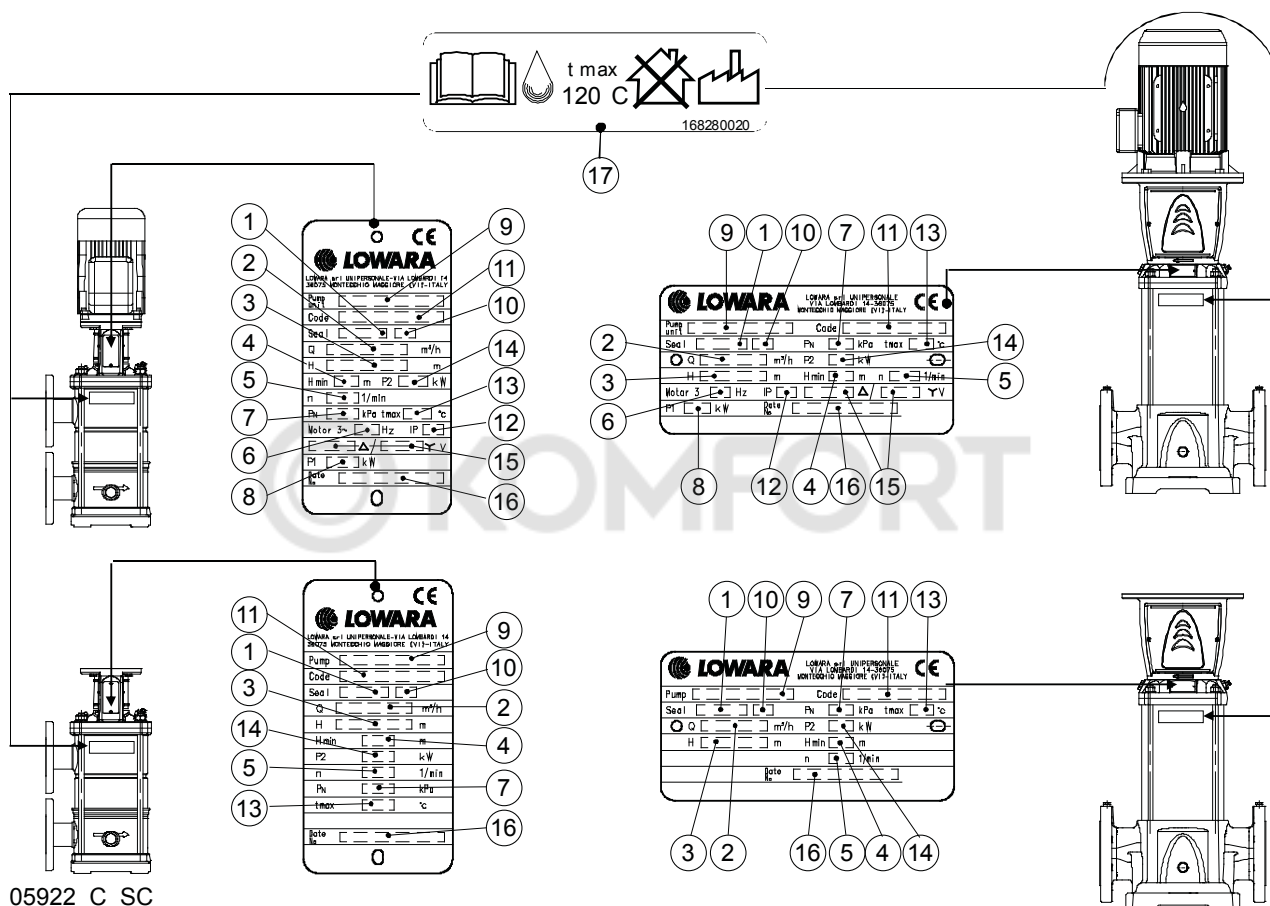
t max
120 C
168280020
17

1
2
3
4
5
7
6
8
9
11
10
14
13
12
15
16
LOWARA
CE
LOWARA srl UNIPERSONALE-VIA LOMBARDI 14
36075 MONTECCHIO MAGGIORE (VI)-ITALY
Pump unit
Code
Seal
Q m³/h
H m
H min m P2 kW
n 1/min
PN kPa tmax °C
Motor 3~ Hz IP
Δ Y V
P1 kW
Date No
0

9 1 10 7 11 13
2
3
6
14
5
8 12 4 16 15
LOWARA
LOWARA srl UNIPERSONALE
VIA LOMBARDI 14-36075
MONTECCHIO MAGGIORE (VI)-ITALY
CE
Pump unit
Code
Seal
PN kPa tmax °C
Q m³/h P2 kW
H m Hmin m n 1/min
Motor 3 Hz IP Δ YV
P1 kW
Date No

11
1
3
14
5
13
9
10
2
4
7
16
LOWARA
CE
LOWARA srl UNIPERSONALE-VIA LOMBARDI 14
36075 MONTECCHIO MAGGIORE (VI)-ITALY
Pump
Code
Seal
Q m³/h
H m
Hmin m
P2 kW
n 1/min
PN kPa
tmax °C
Date No
0

1 10 9 7 11 13
LOWARA
LOWARA srl UNIPERSONALE
VIA LOMBARDI 14-36075
MONTECCHIO MAGGIORE (VI)-ITALY
CE
Pump
Code
Seal
PN kPa tmax °C
Q m³/h P2 kW
H m Hmin m
n 1/min
Date No
3 2 16 5 4 14

KOMFORT

05922 C SC